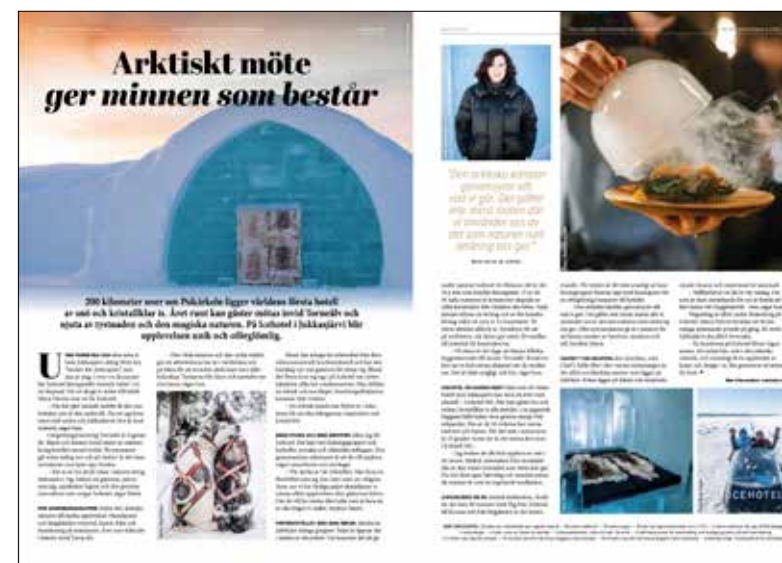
Arktiskt möte
ger minnen som består

200 kilometer norr om Polcirkeln ligger världens första hotell av snö och kristallklar is. Året runt kan gäster mötas invid Torneälv och njuta av tystnaden och den magiska naturen. På Icehotel i Jukkasjärvi blir upplevelsen unik och oförglömlig.

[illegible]

"Den arktiska naturen genomsyrar allt vad vi gör. Det gäller inte minst maten där vi använder oss av det som naturen runt omkring oss ger."

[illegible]

ICEHOTEL